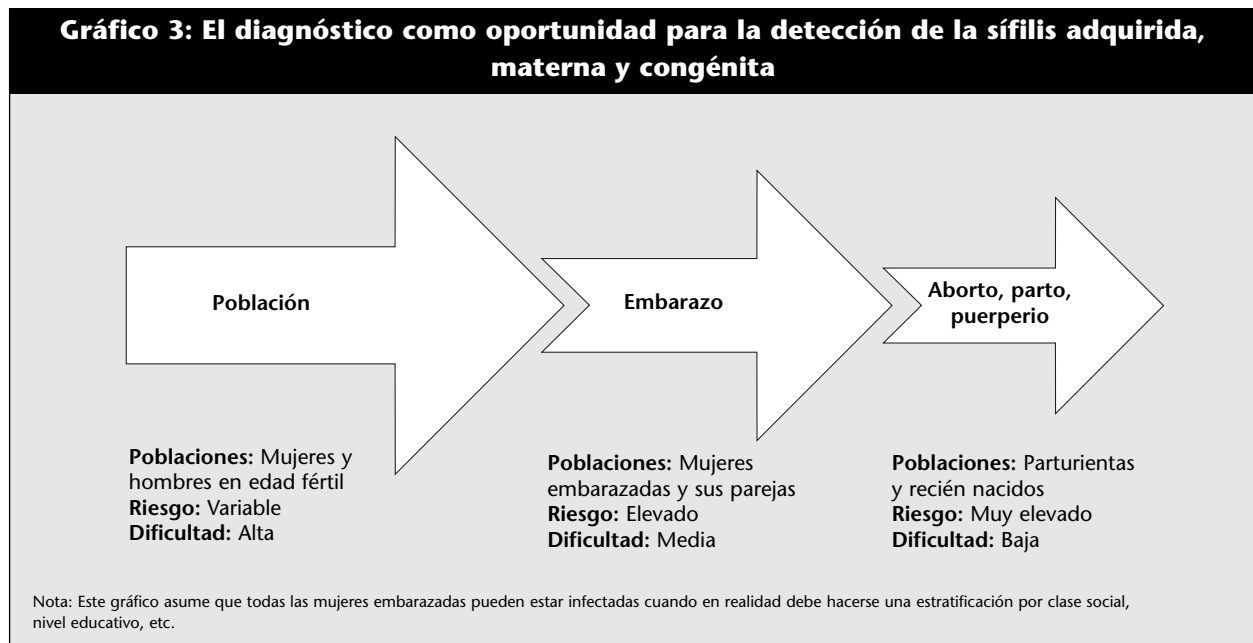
Gráfico 3: El diagnóstico como oportunidad para la detección de la sífilis adquirida, materna y congénita

Población

Embarazo

Aborto, parto, puerperio

**Poblaciones:** Mujeres y hombres en edad fértil
**Riesgo:** Variable
**Dificultad:** Alta

**Poblaciones:** Mujeres embarazadas y sus parejas
**Riesgo:** Elevado
**Dificultad:** Media

**Poblaciones:** Parturientas y recién nacidos
**Riesgo:** Muy elevado
**Dificultad:** Baja

Nota: Este gráfico asume que todas las mujeres embarazadas pueden estar infectadas cuando en realidad debe hacerse una estratificación por clase social, nivel educativo, etc.